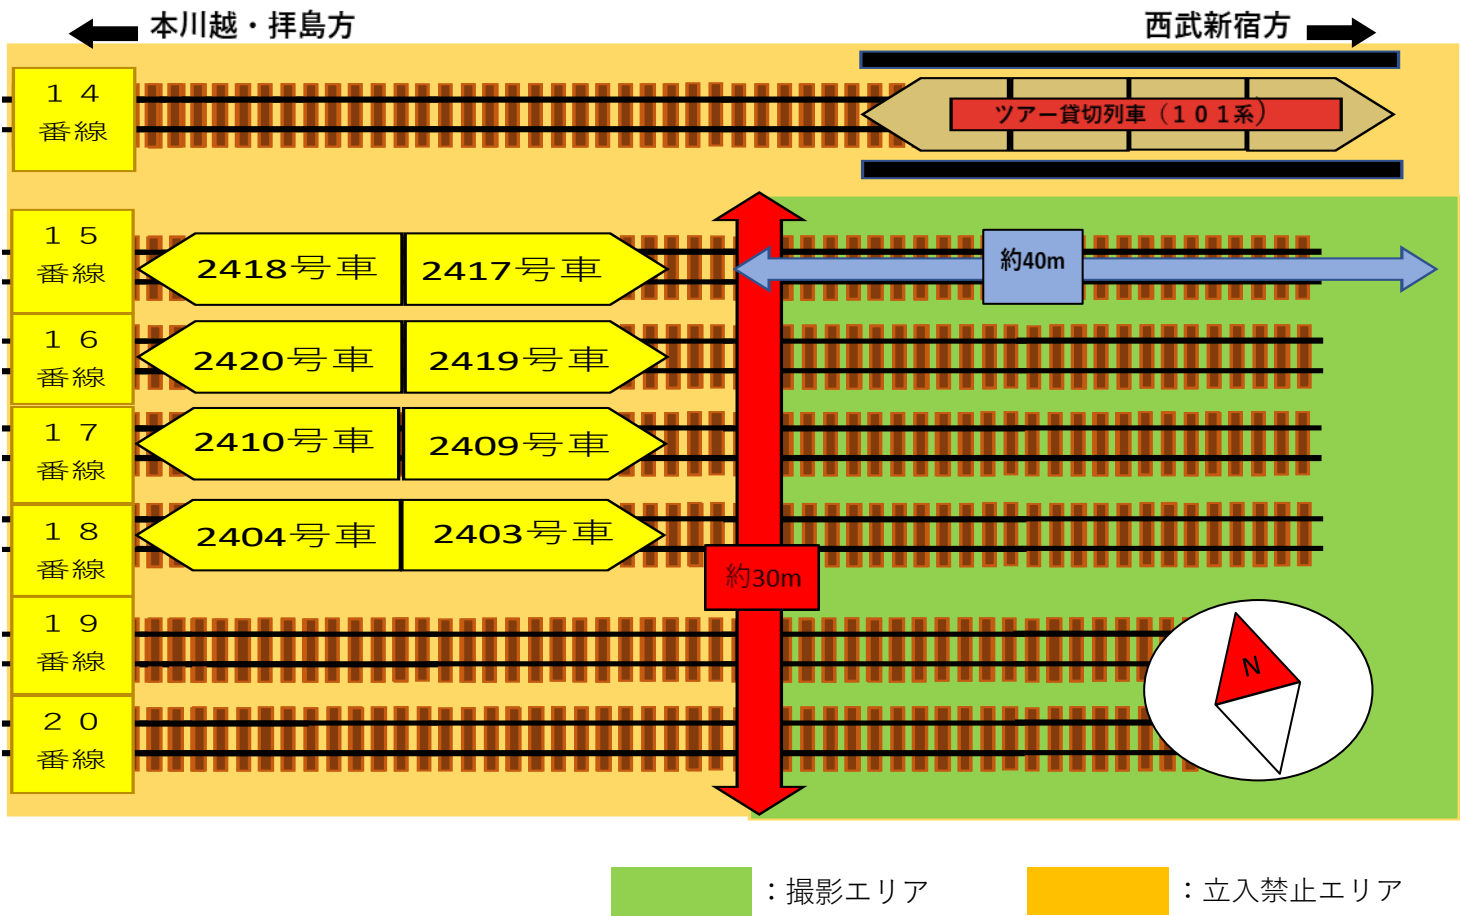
本川越・拝島方

西武新宿方

１４
番線

ツアー貸切列車（１０１系）

１５
番線

2418号車

2417号車

約40m

１６
番線

2420号車

2419号車

１７
番線

2410号車

2409号車

１８
番線

2404号車

2403号車

約30m

１９
番線

２０
番線

N

：撮影エリア

：立入禁止エリア